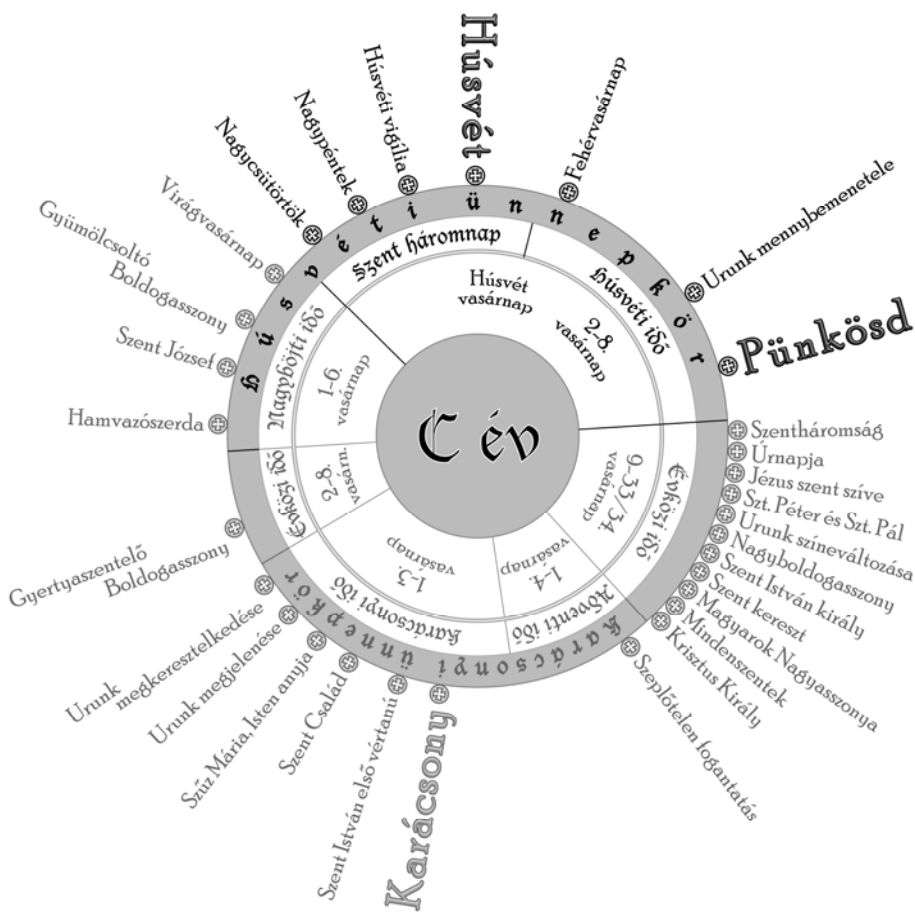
Húsvét
Húsvéti vigília
Nagypéntek
Nagycsütörtök
Virágvasárnap
Gyümölcsoltó Boldogasszony
Szent József
Hamvazószerda
Fehérvasárnap
Urunk mennybemenetele
Pünkösd
Szentháromság
Úrnapja
Jézus szent szíve
Szt. Péter és Szt. Pál
Urunk színeváltozása
Nagyboldogasszony
Szent István király
Szent kereszt
Magyarok Nagyasszonya
Mindenszentek
Krisztus Király
Szeplőtelen fogantatás
Karácsony
Szent István első vértanú
Szent Család
Szűz Mária, Isten anyja
Urunk megjelenése
Urunk megkeresztelkedése
Gyertyaszentelő Boldogasszony

Húsvéti ünnepkör
Szent háromnap
Húsvét vasárnap
Húsvéti idő
2-8. vasárnap
Nagyböjti idő
1-6. vasárnap
Évközi idő
2-8. vasárn.
Évközi idő
9-33/34. vasárnap
Karácsonyi idő
1-3. vasárnap
Adventi idő
1-4. vasárnap
Karácsonyi ünnepkör

C év